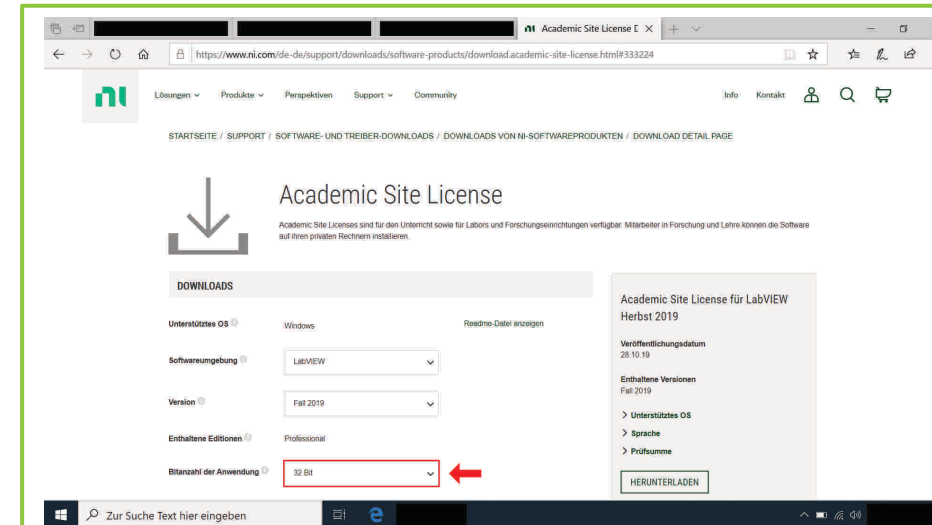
Academic Site License D ×

https://www.ni.com/de-de/support/downloads/software-products/download.academic-site-license.html#333224

Lösungen Produkte Perspektiven Support Community Info Kontakt

STARTSEITE / SUPPORT / SOFTWARE- UND TREIBER-DOWNLOADS / DOWNLOADS VON NI-SOFTWAREPRODUKTEN / DOWNLOAD DETAIL PAGE

Academic Site License

Academic Site Licenses sind für den Unterricht sowie für Labors und Forschungseinrichtungen verfügbar. Mitarbeiter in Forschung und Lehre können die Software auf ihren privaten Rechnern installieren.

DOWNLOADS

Unterstütztes OS Windows Readme-Datei anzeigen

Softwareumgebung LabVIEW

Version Fall 2019

Enthaltene Editionen Professional

Bitanzahl der Anwendung 32 Bit

Academic Site License für LabVIEW Herbst 2019

Veröffentlichungsdatum
28.10.19

Enthaltene Versionen
Fall 2019

> Unterstütztes OS
> Sprache
> Prüfsumme

HERUNTERLADEN

Zur Suche Text hier eingeben